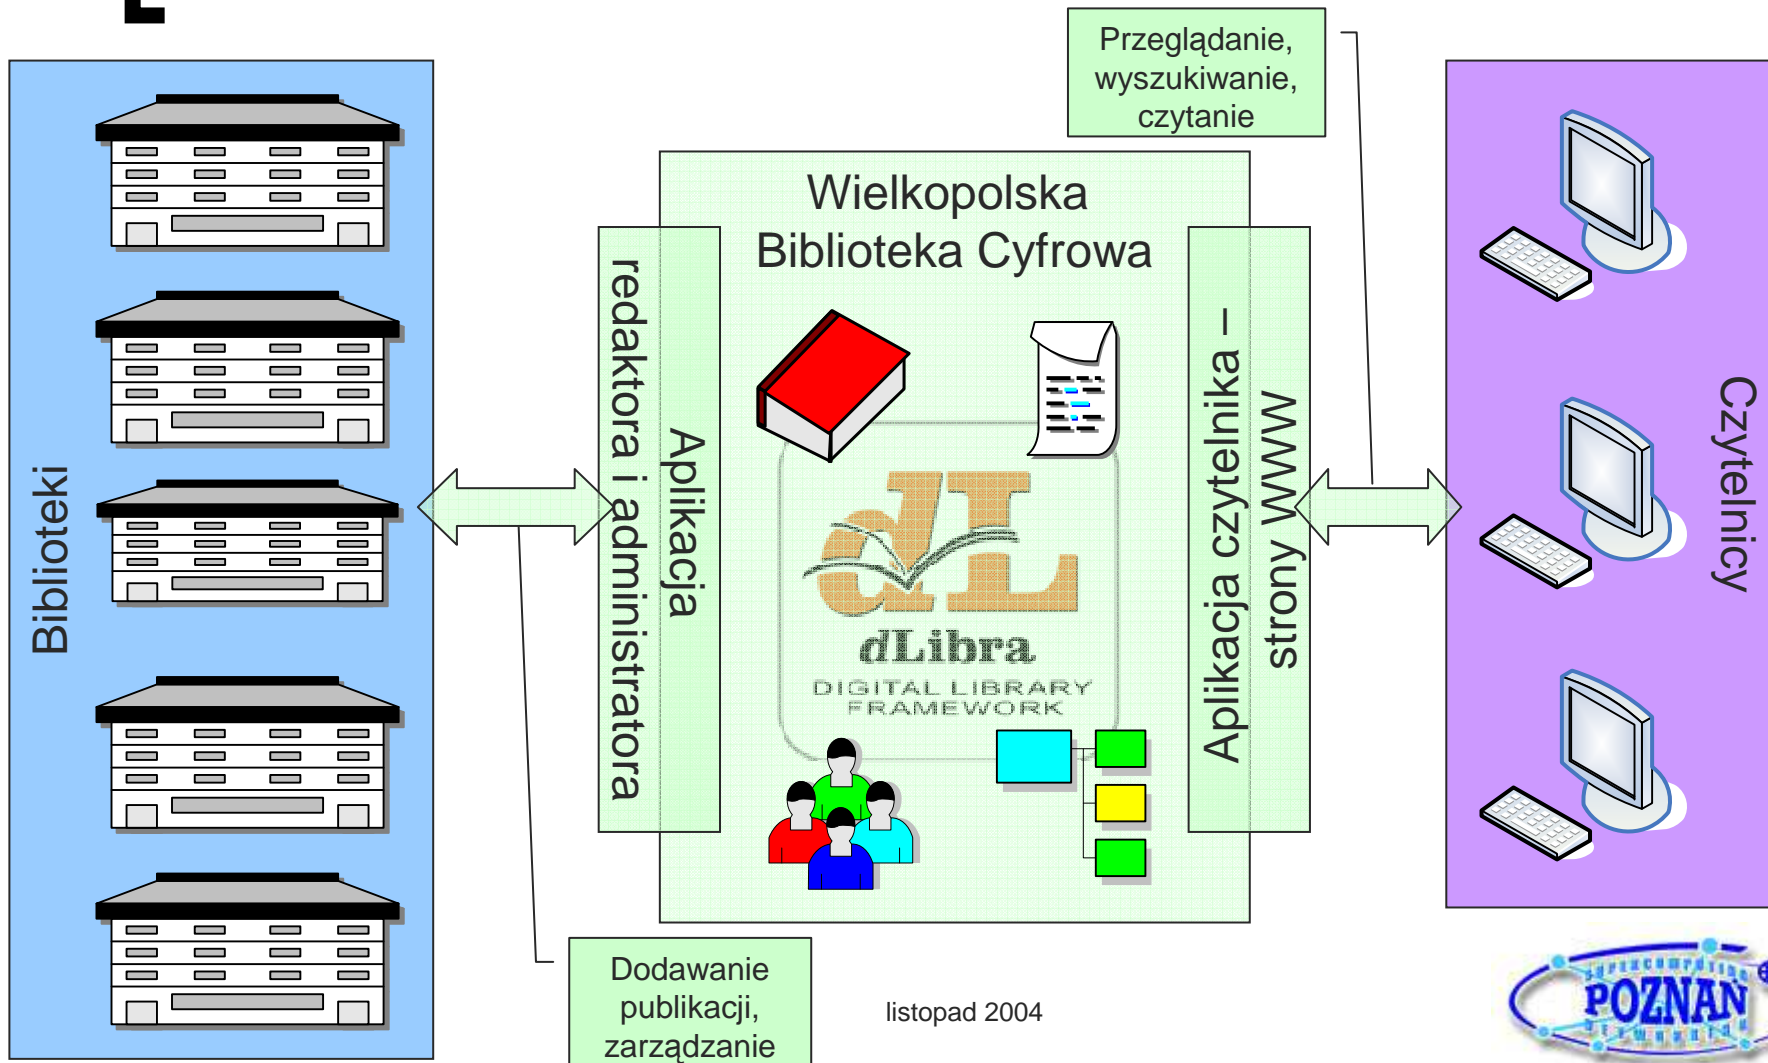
Przeglądanie, wyszukiwanie, czytanie

Wielkopolska Biblioteka Cyfrowa

Aplikacja redaktora i administratora

Aplikacja czytelnika – strony WWW

Biblioteki

Czytelnicy

dL
dLibra
DIGITAL LIBRARY FRAMEWORK

Dodawanie publikacji, zarządzanie

listopad 2004

POZNAN